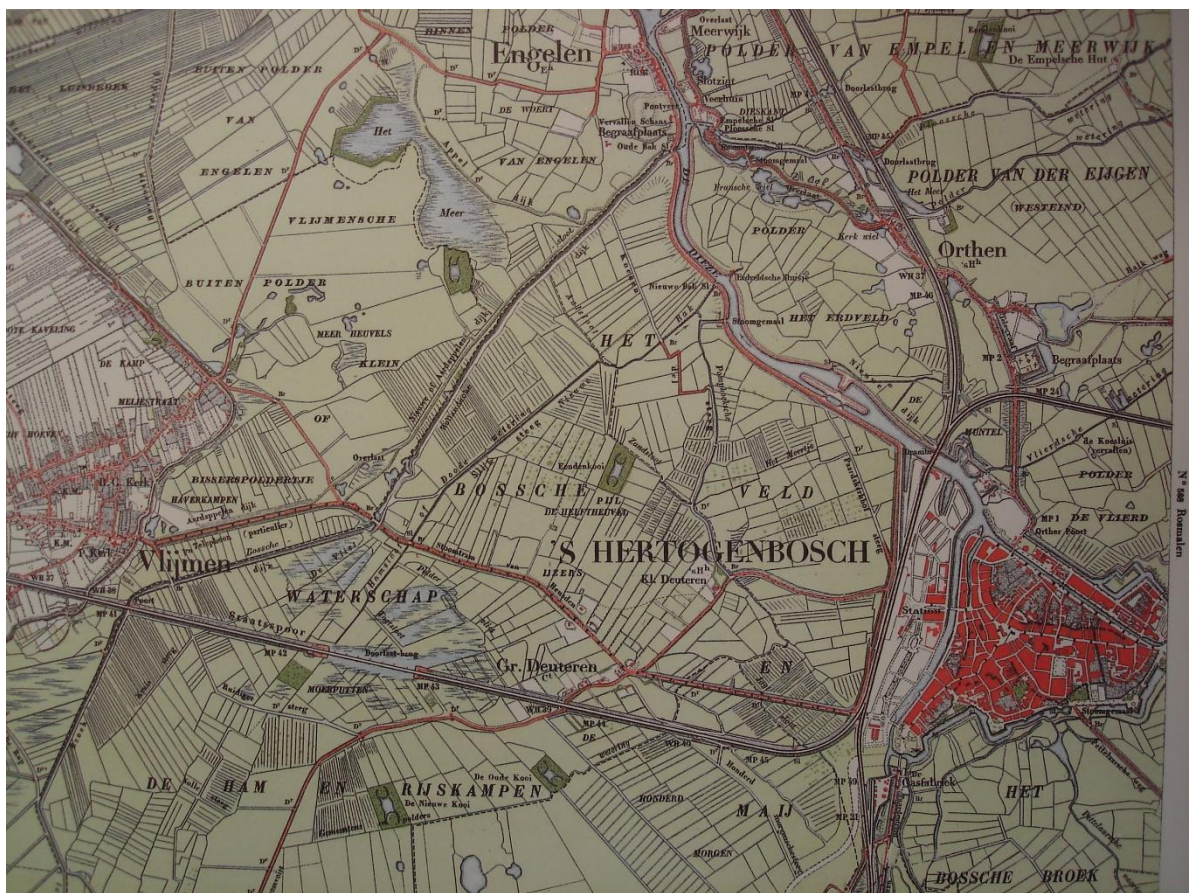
BINNEN POLDER
Engelen
Meerwijk
POLDER VAN EMPELEN EN MEERWIJK
De Empelsche Hut
BUITEN POLDER
VAN
ENGELEN
Het
Meer
DE WOERT
VAN ENGELEN
Begraafplaats
Oude Sl.
Slotziet
Veerhuis
DIESKENS
Doorlaatbrug
POLDER VAN DER EIJGEN
(WESTEIND)
Het Meer
VLIJMENSCHE
BUITEN POLDER
MEER HEUVELS
KLEIN
OF
POLDER
Orthen
Nieuwe Sl.
Stoomgemaal
HET ERDVELD
HET
DE KAMP
MELIESTRAAT
OOTE KAVELING
Begraafplaats
MUNTEL
POLDER
DE VLIERD
Orther Poort
BISSERSPOLDERTJE
HAVERKAMPEN
R.C. Kerk
Overlaat
BOSSCHE
VELD
Eendenkooi
PIJL
DE HEEFTHEUVEL
'S HERTOGENBOSCH
Kl. Deuteren
IJZERS
Vlijmen
(particulier)
WATERSCHAP
Station
Staatsspoor
Doorlaat-brug
Gr. Deuteren
EN
MOERPUTTEN
DE HAM EN RIJSKAMPEN
De Oude Kooi
De Nieuwe Kooi
HONDERD
MAIJ
MORGEN
Casuaris
HET
BOSSCHE BROEK
Stoomgemaal
No 580 Rosmalen